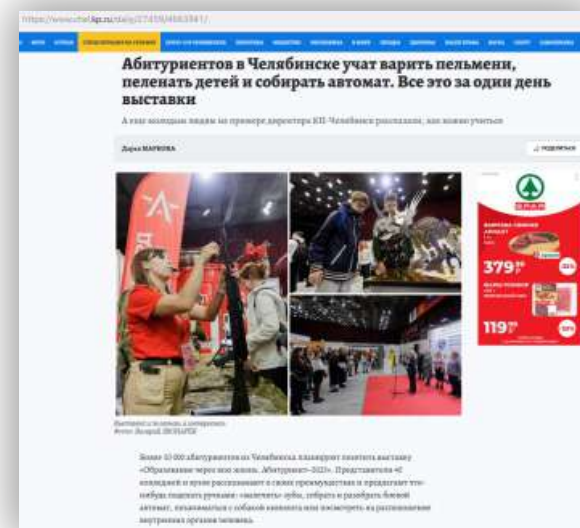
https://www.chel.kp.ru/daily/27459/4683941/

Абитуриентов в Челябинске учат варить пельмени, пеленать детей и собирать автомат. Все это за один день выставки

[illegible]

Дарья МАРКОВА

ПОДЕЛИТЬСЯ

SPAR

379

119

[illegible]

Более 10 000 абитуриентов из Челябинска планируют посетить выставку «Образование через всю жизнь. Абитуриент-2022». Представители 41 колледжей и вузов рассказывают о своих преимуществах и предлагают что-нибудь поделать руками: «вылечить» зубы, собрать и разобрать боевой автомат, пообниматься с собакой-канистерапевтом или посмотреть на расположение внутренних органов человека.